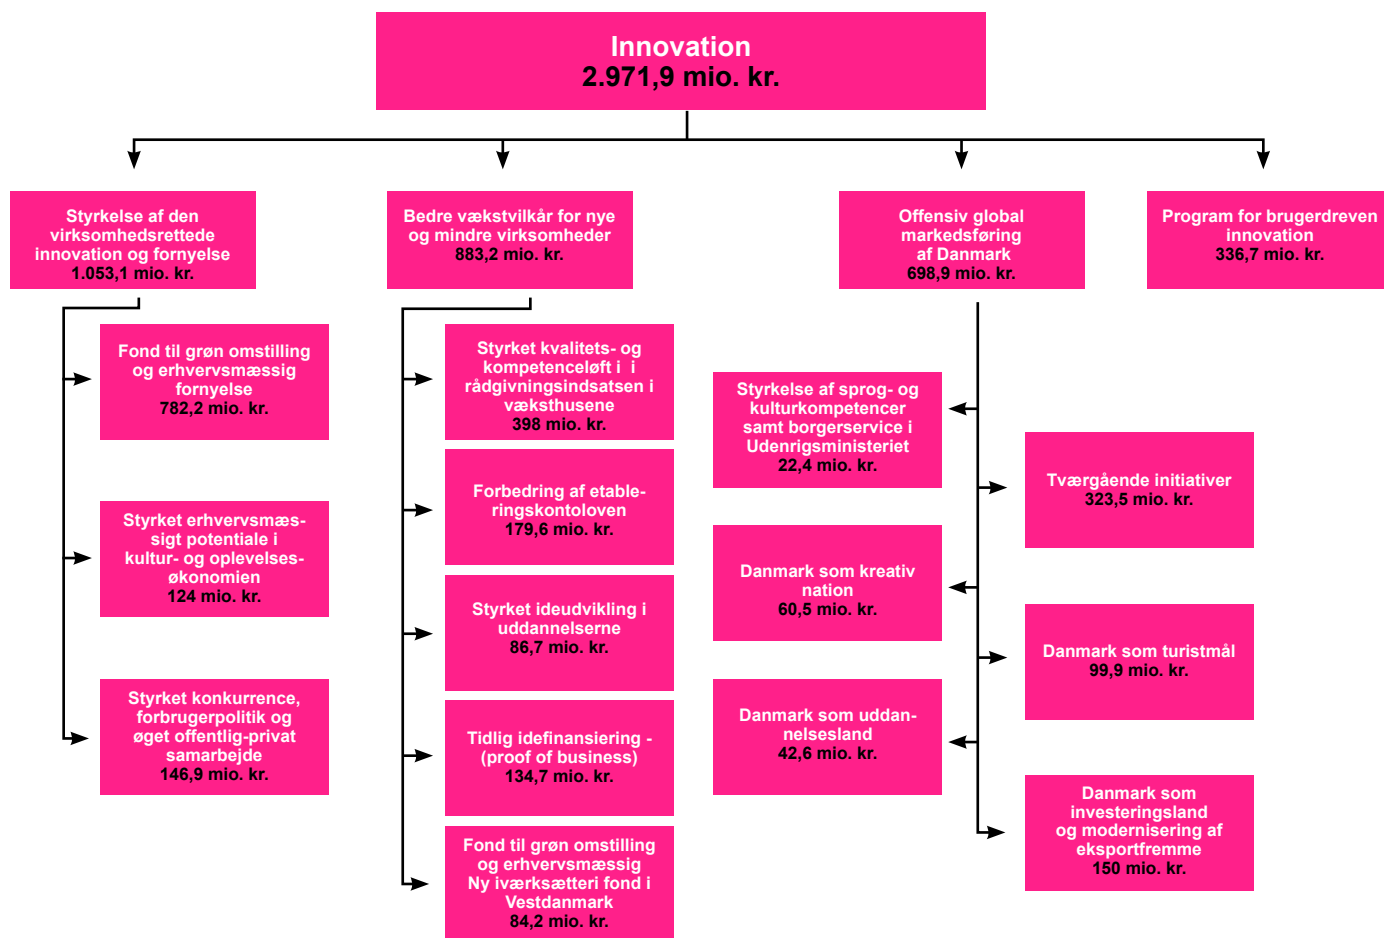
Innovation
2.971,9 mio. kr.

Styrkelse af den virksomhedsrettede innovation og fornyelse
1.053,1 mio. kr.

Bedre vækstvilkår for nye og mindre virksomheder
883,2 mio. kr.

Offensiv global markedsføring af Danmark
698,9 mio. kr.

Program for brugerdreven innovation
336,7 mio. kr.

Fond til grøn omstilling og erhvervsmæssig fornyelse
782,2 mio. kr.

Styrket erhvervsmæssigt potentiale i kultur- og oplevelsesøkonomien
124 mio. kr.

Styrket konkurrence, forbrugerpolitik og øget offentlig-privat samarbejde
146,9 mio. kr.

Styrket kvalitets- og kompetenceløft i i rådgivningsindsatsen i væksthusene
398 mio. kr.

Forbedring af etableringskontoloven
179,6 mio. kr.

Styrket ideudvikling i uddannelserne
86,7 mio. kr.

Tidlig idefinansiering - (proof of business)
134,7 mio. kr.

Fond til grøn omstilling og erhvervsmæssig Ny iværksætteri fond i Vestdanmark
84,2 mio. kr.

Styrkelse af sprog- og kulturkompetencer samt borgerservice i Udenrigsministeriet
22,4 mio. kr.

Danmark som kreativ nation
60,5 mio. kr.

Danmark som uddannelsesland
42,6 mio. kr.

Tværgående initiativer
323,5 mio. kr.

Danmark som turistmål
99,9 mio. kr.

Danmark som investeringsland og modernisering af eksportfremme
150 mio. kr.